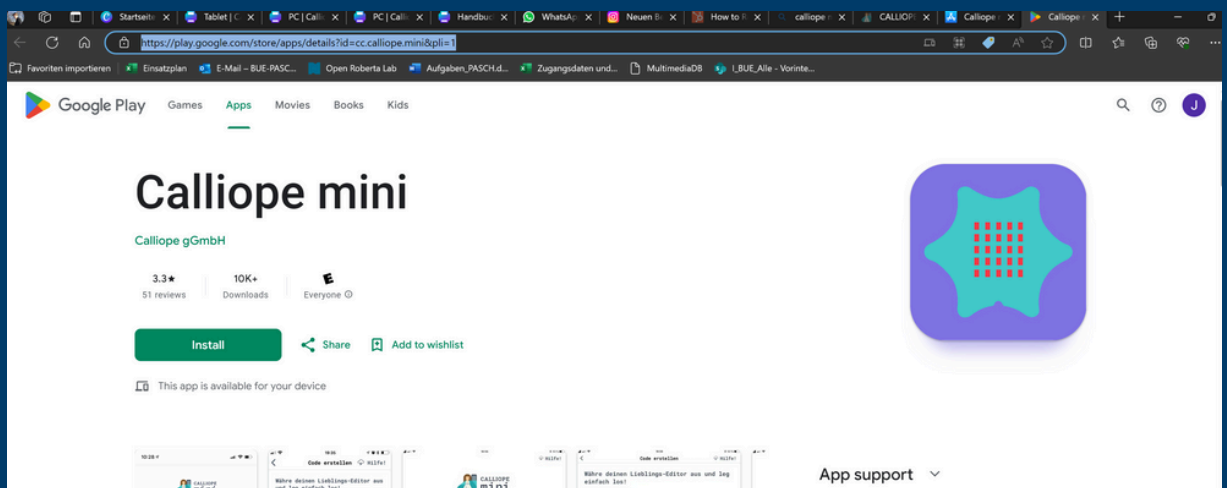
Startseite | Tablet | PC | Calli | PC | Calli | Handbuc | WhatsApp | Neuen Be | How to R | calliope | CALLIOPE | Calliope | Calliope

https://play.google.com/store/apps/details?id=cc.calliope.mini&pli=1

Favoriten importieren | Einsatzplan | E-Mail – BUE-PASC... | Open Roberta Lab | Aufgaben_PASCH.d... | Zugangsdaten und... | MultimediaDB | I_BUE_Alle - Vorinte...

Google Play Games Apps Movies Books Kids

J

Calliope mini

Calliope gGmbH

3.3★
51 reviews

10K+
Downloads

E
Everyone ⓘ

Install

Share

Add to wishlist

This app is available for your device

10:28

CALLIOPE

Code erstellen

Hilfe!

Wähle deinen Lieblings-Editor aus und leg einfach los!

CALLIOPE mini

Hilfe!

Code erstellen

Wähle deinen Lieblings-Editor aus und leg einfach los!

App support